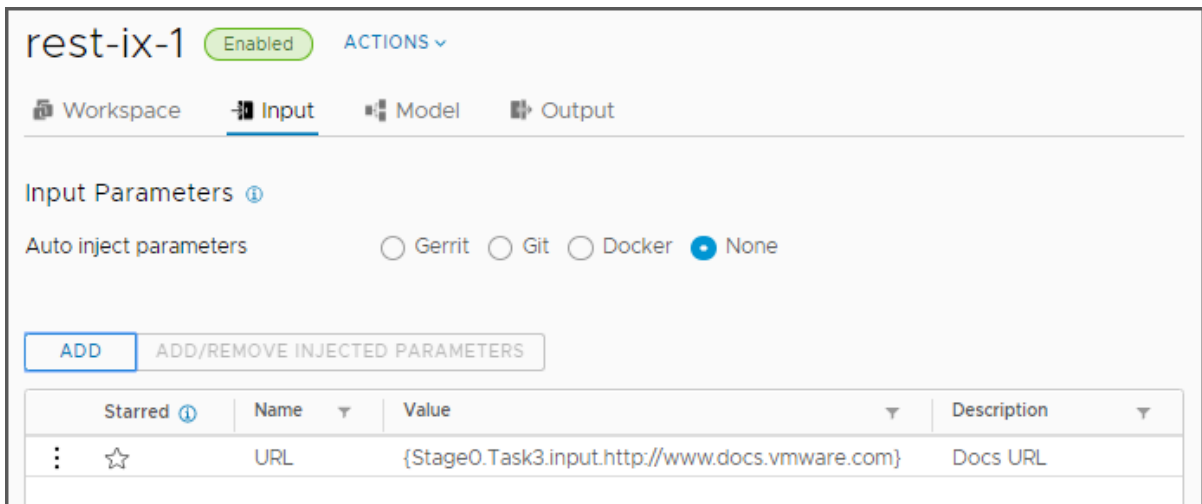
rest-ix-1 Enabled ACTIONS

Workspace Input Model Output

Input Parameters

Auto inject parameters Gerrit Git Docker None

ADD ADD/REMOVE INJECTED PARAMETERS

| | Starred | Name | Value | Description |
|---|---|---|---|---|
| | | URL | {Stage0.Task3.input.http://www.docs.vmware.com} | Docs URL |